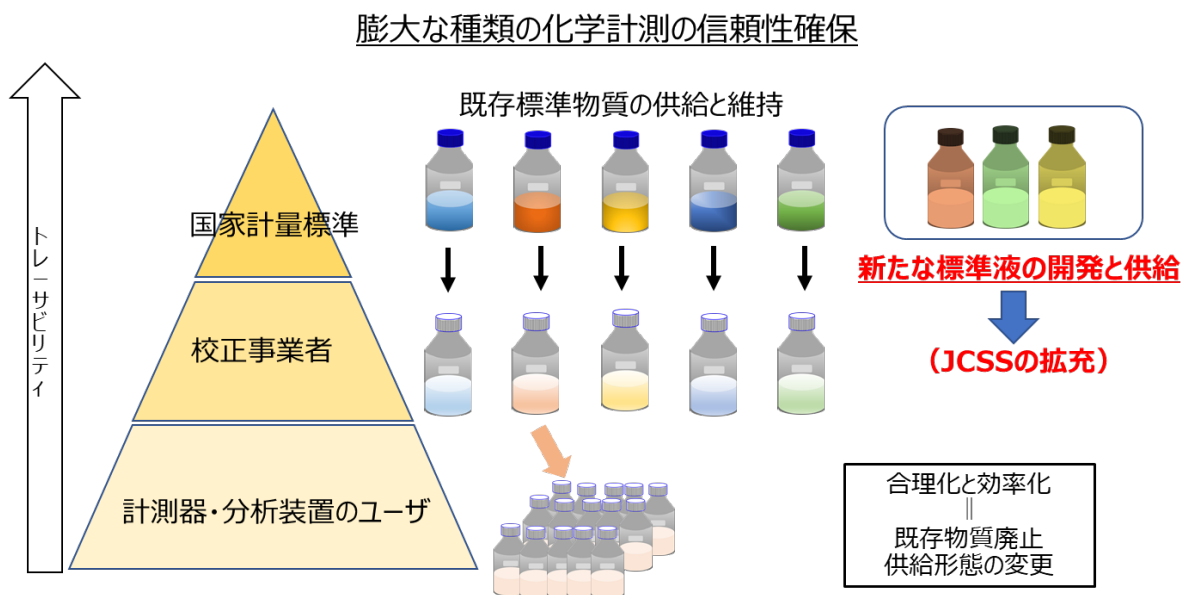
膨大な種類の化学計測の信頼性確保

トレーサビリティ

既存標準物質の供給と維持

国家計量標準

校正事業者

計測器・分析装置のユーザ

新たな標準液の開発と供給

（JCSSの拡充）

合理化と効率化
||
既存物質廃止
供給形態の変更